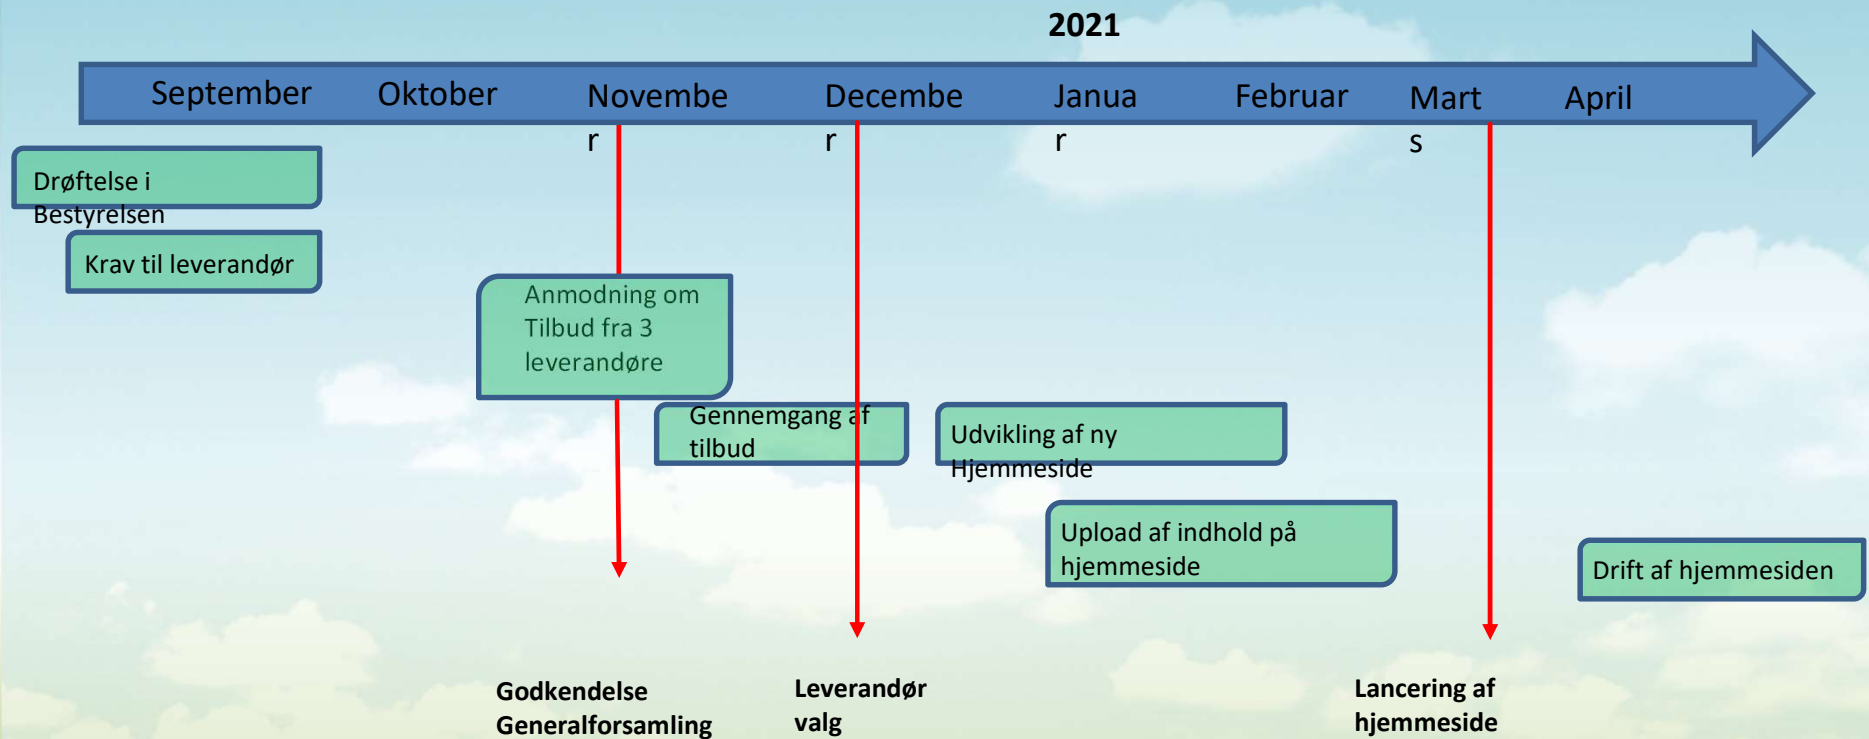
2021

September Oktober Novembe
r Decembe
r Janua
r Februar Mart
s April

Drøftelse i Bestyrelsen

Krav til leverandør

Anmodning om Tilbud fra 3 leverandøre

Gennemgang af tilbud

Udvikling af ny Hjemmeside

Upload af indhold på hjemmeside

Drift af hjemmesiden

Godkendelse Generalforsamling

Leverandør valg

Lancering af hjemmeside